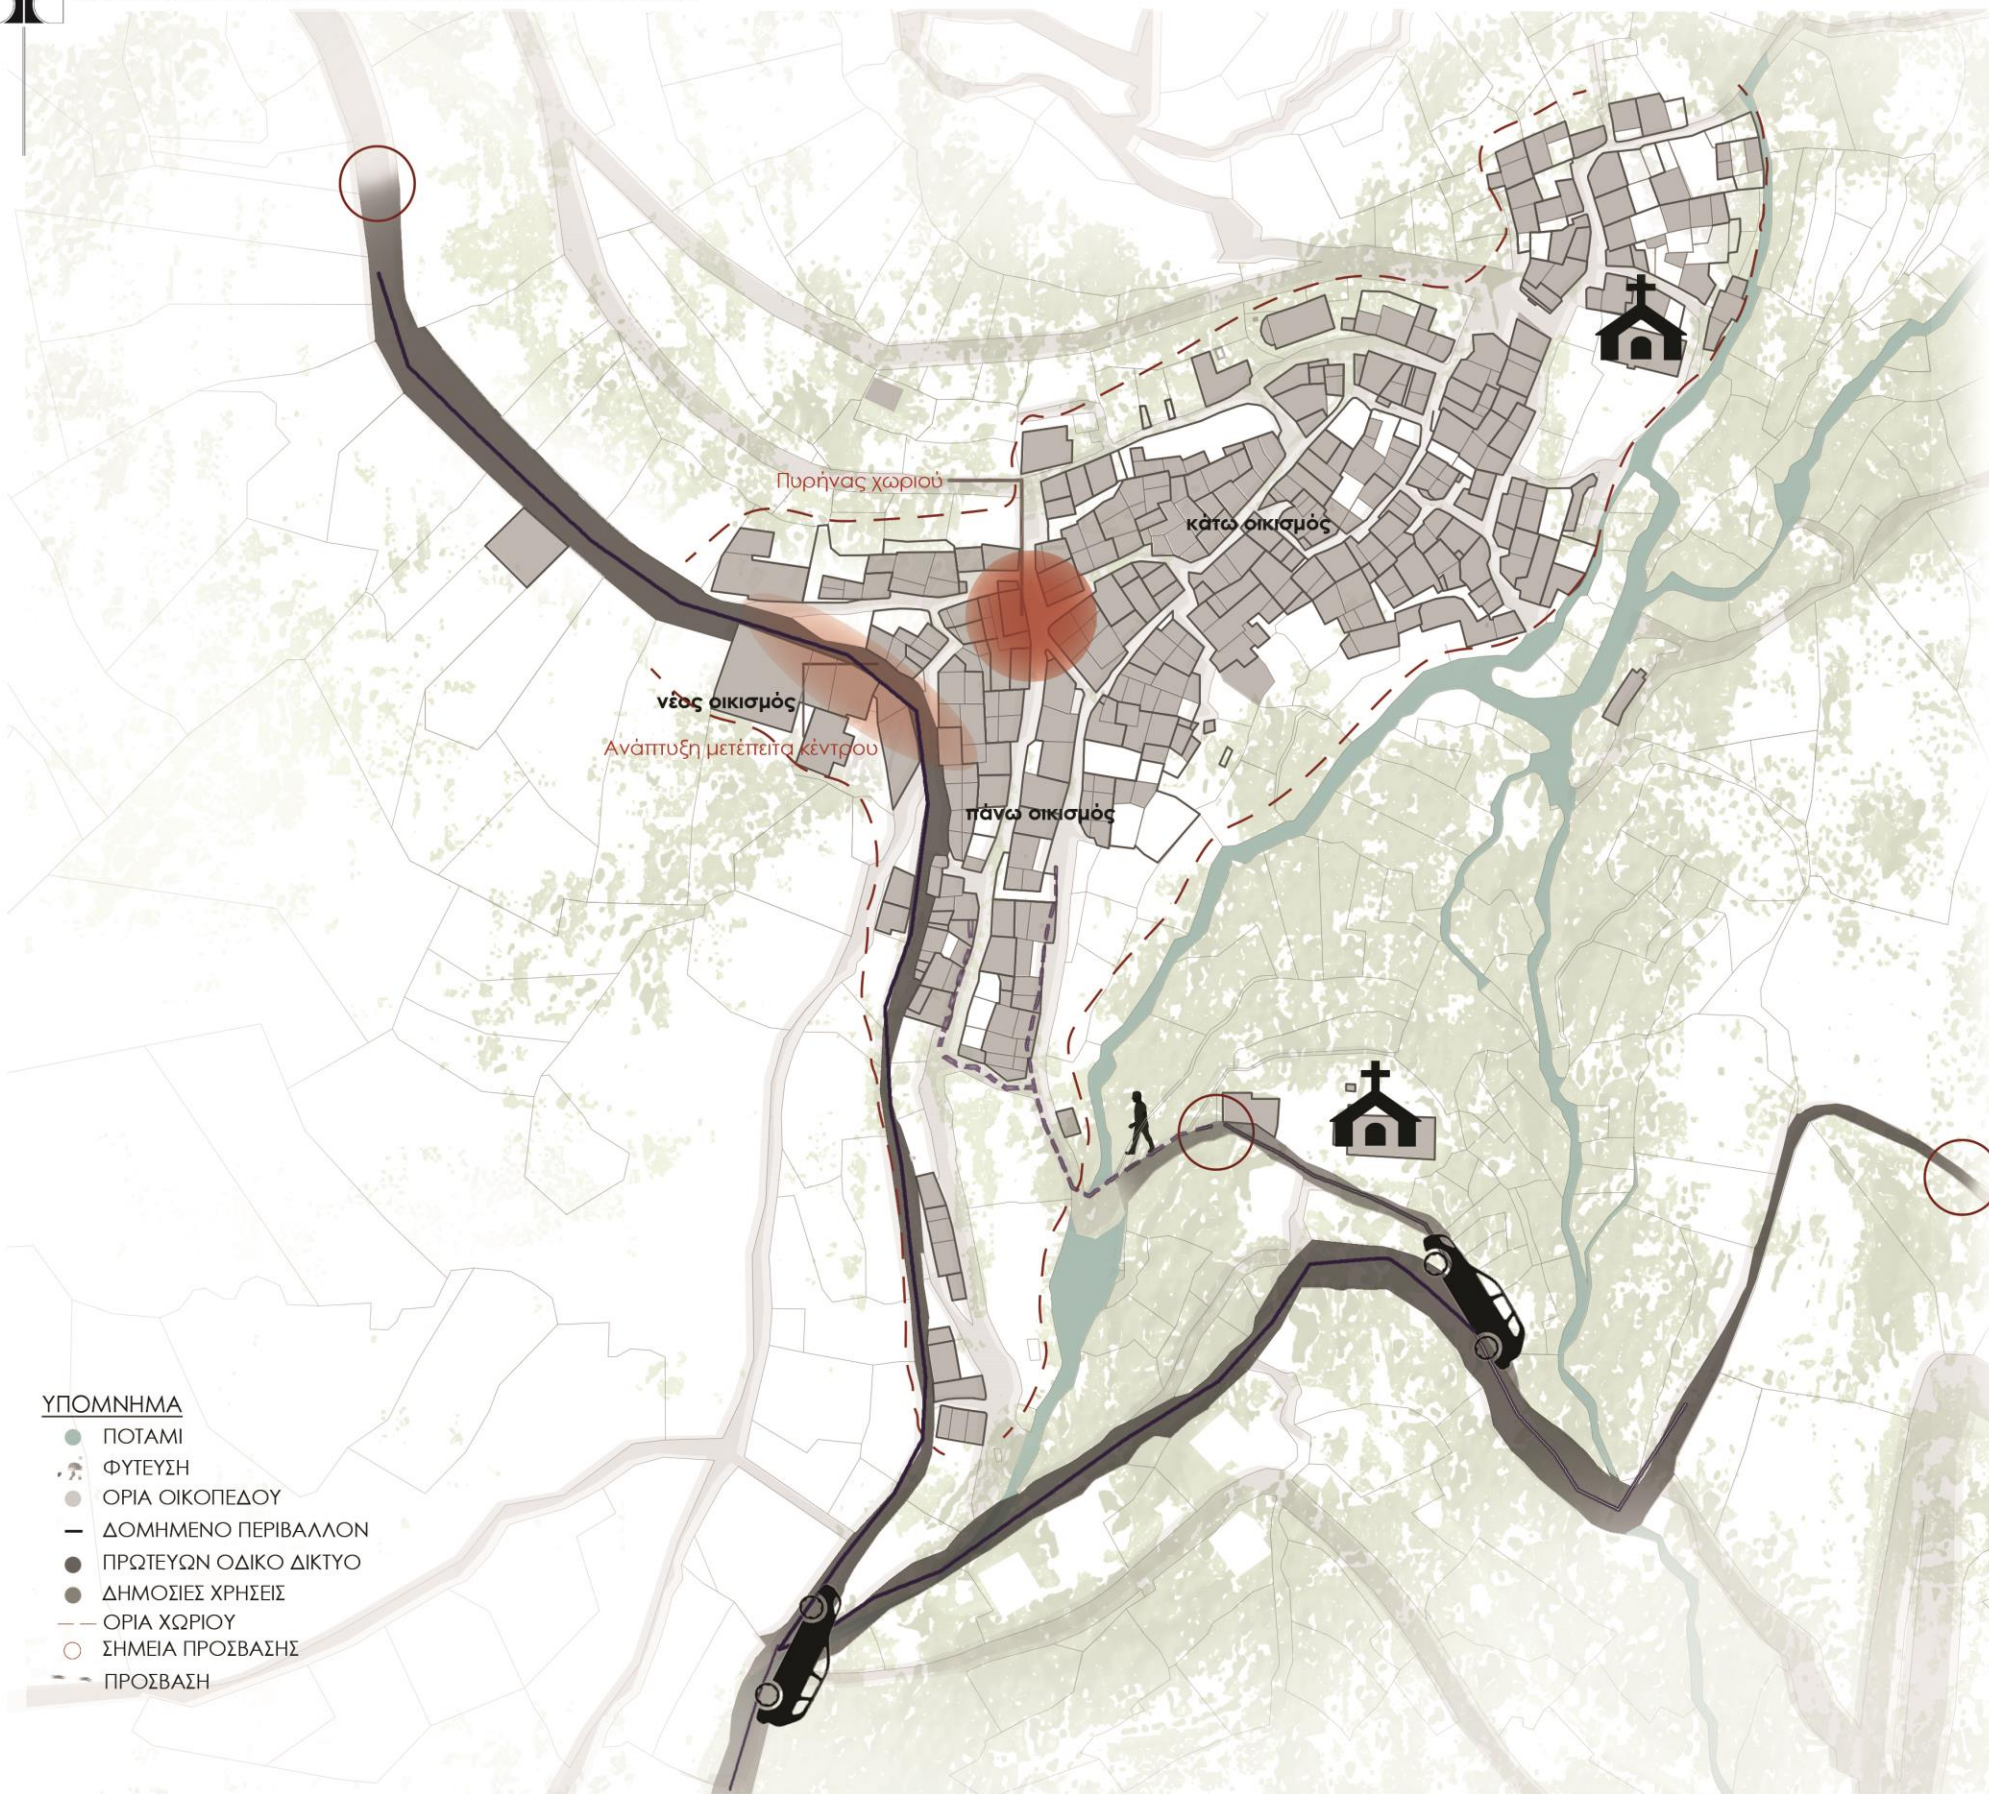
Πυρήνας χωριού

κάτω οικισμός

νέος οικισμός

Ανάπτυξη μετέπειτα κέντρου

πάνω οικισμός

ΥΠΟΜΝΗΜΑ
ΠΟΤΑΜΙ
ΦΥΤΕΥΣΗ
ΟΡΙΑ ΟΙΚΟΠΕΔΟΥ
ΔΟΜΗΜΕΝΟ ΠΕΡΙΒΑΛΛΟΝ
ΠΡΩΤΕΥΩΝ ΟΔΙΚΟ ΔΙΚΤΥΟ
ΔΗΜΟΣΙΕΣ ΧΡΗΣΕΙΣ
ΟΡΙΑ ΧΩΡΙΟΥ
ΣΗΜΕΙΑ ΠΡΟΣΒΑΣΗΣ
ΠΡΟΣΒΑΣΗ